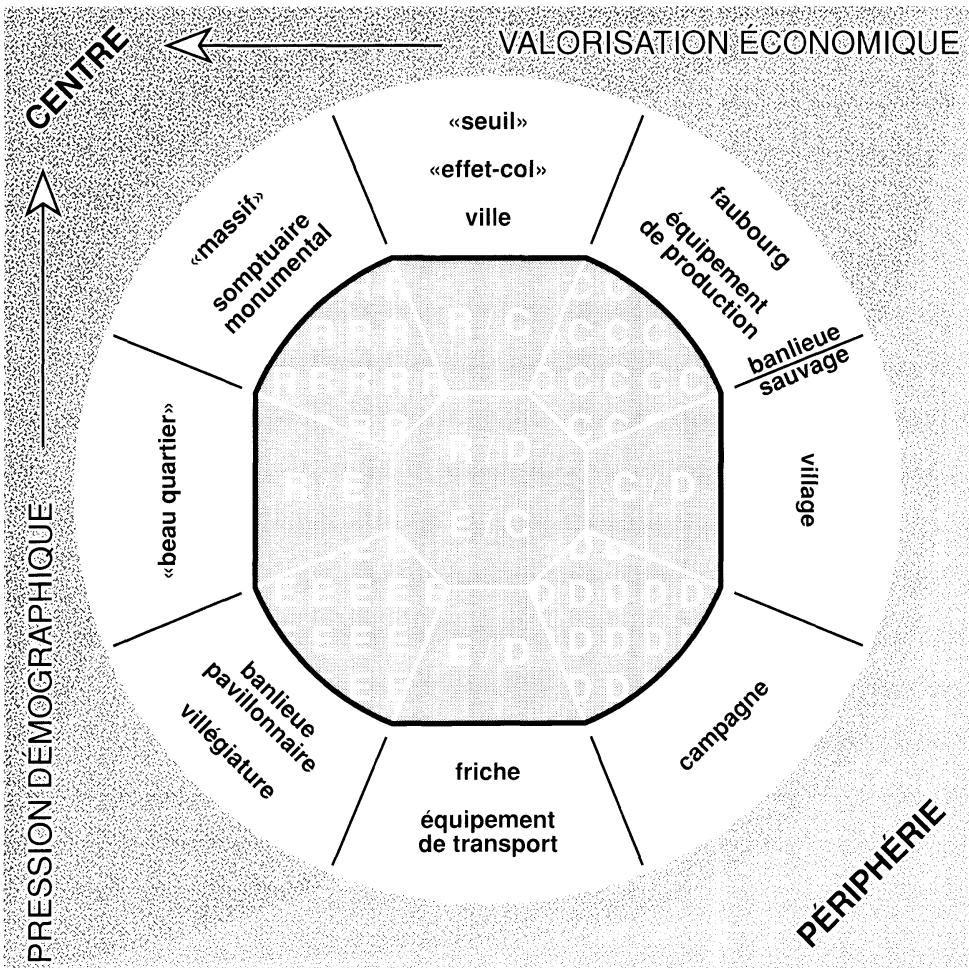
CENTRE

VALORISATION ÉCONOMIQUE

PRESSION DÉMOGRAPHIQUE

«seuil»
«effet-col»
ville

faubourg
équipement de production

banlieue
sauvage

village

campagne

friche
équipement de transport

banlieue pavillonnaire
villégiature

«beau quartier»

«massif»
somptuaire monumental

R R
R R R
R R R R R
E R
R / E
E E
E E E E E
E E E
E E

R / C
R / D
E / C
E / D

C C
C C C
C C C C C
C C
C / D
D D
D D D D D
D D D
D D

PÉRIPHÉRIE